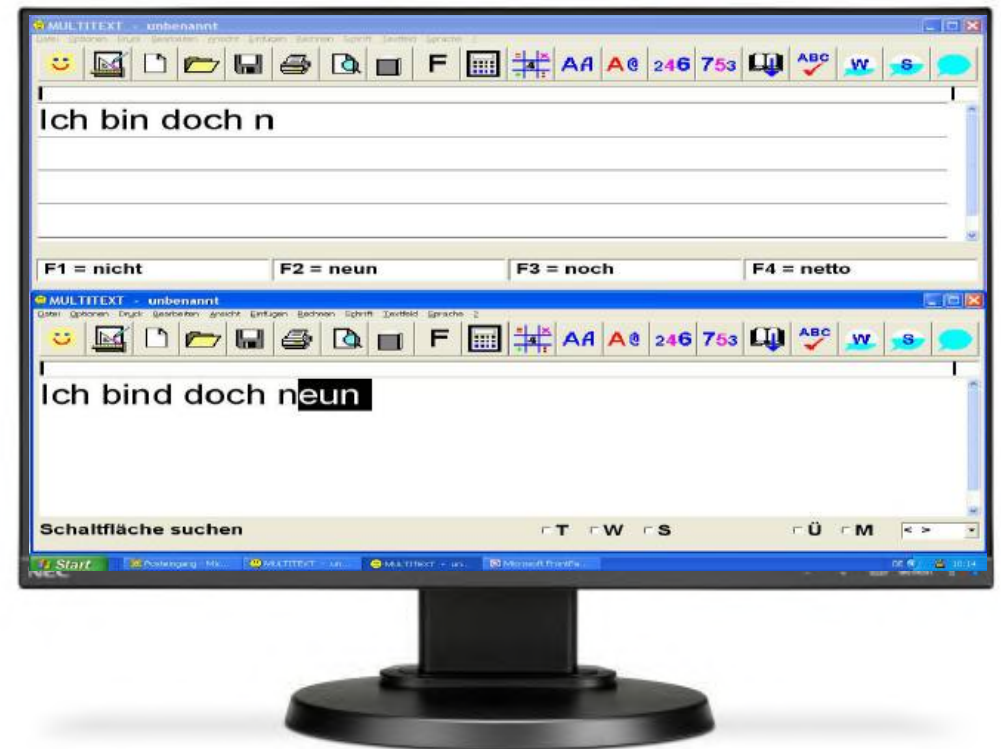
MULTITEXT - unbenannt
Datei Optionen Druck Bearbeiten Ansicht Einfügen Rechnen Schrift Textfeld Sprache ?

F AA A@ 246 753 ABC W S

Ich bin doch n

F1 = nicht F2 = neun F3 = noch F4 = netto

MULTITEXT - unbenannt
Datei Optionen Druck Bearbeiten Ansicht Einfügen Rechnen Schrift Textfeld Sprache ?

F AA A@ 246 753 ABC W S

Ich bind doch neun

Schaltfläche suchen T W S Ü M < >

Start Posteingang - Mi... MULTITEXT - un... MULTITEXT - un... Microsoft FrontPa... 10:14

NEC